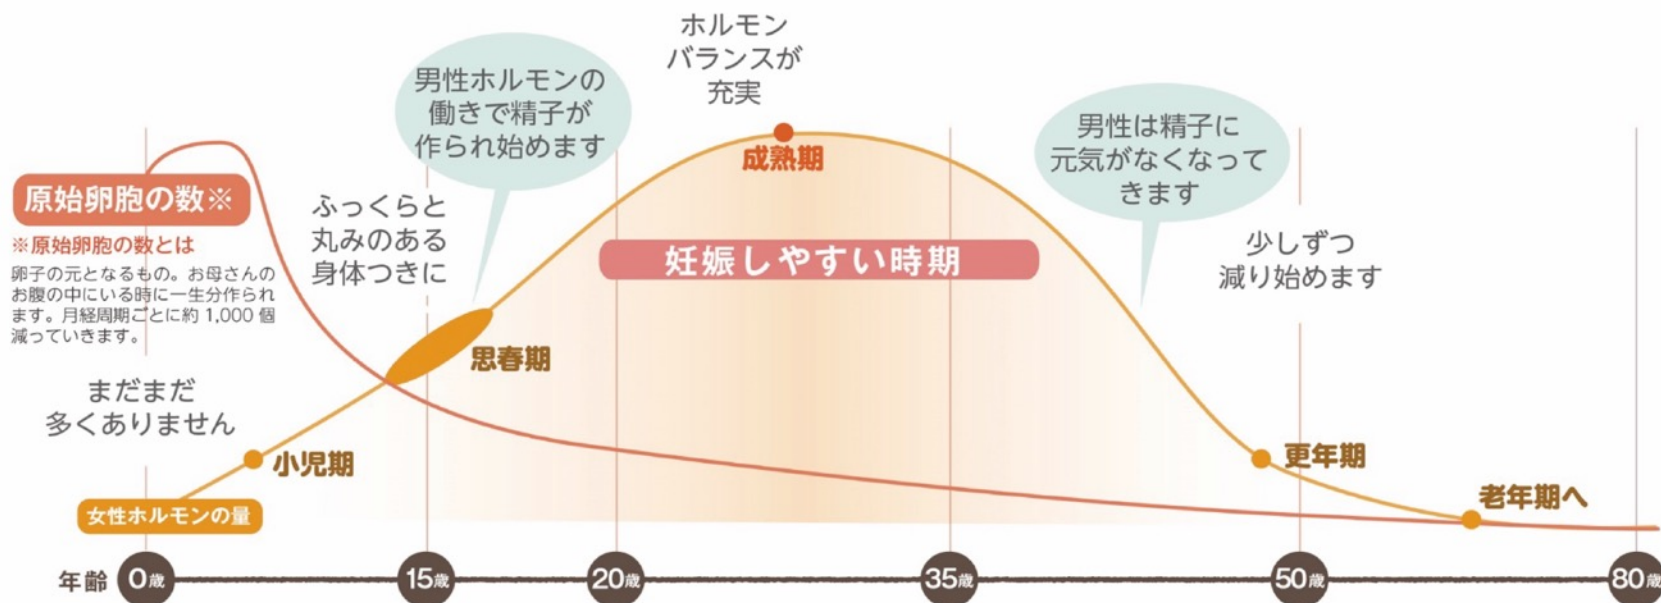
ホルモンバランスが充実

男性ホルモンの働きで精子が作られ始めます

成熟期

男性は精子に元気がなくなってきます

原始卵胞の数※

※原始卵胞の数とは

卵子の元となるもの。お母さんのお腹の中にいる時に一生分作られます。月経周期ごとに約 1,000 個減っていきます。

ふっくらと丸みのある身体つきに

妊娠しやすい時期

少しずつ減り始めます

思春期

まだまだ多くありません

小児期

更年期

老年期へ

女性ホルモンの量

年齢 0歳 15歳 20歳 35歳 50歳 80歳